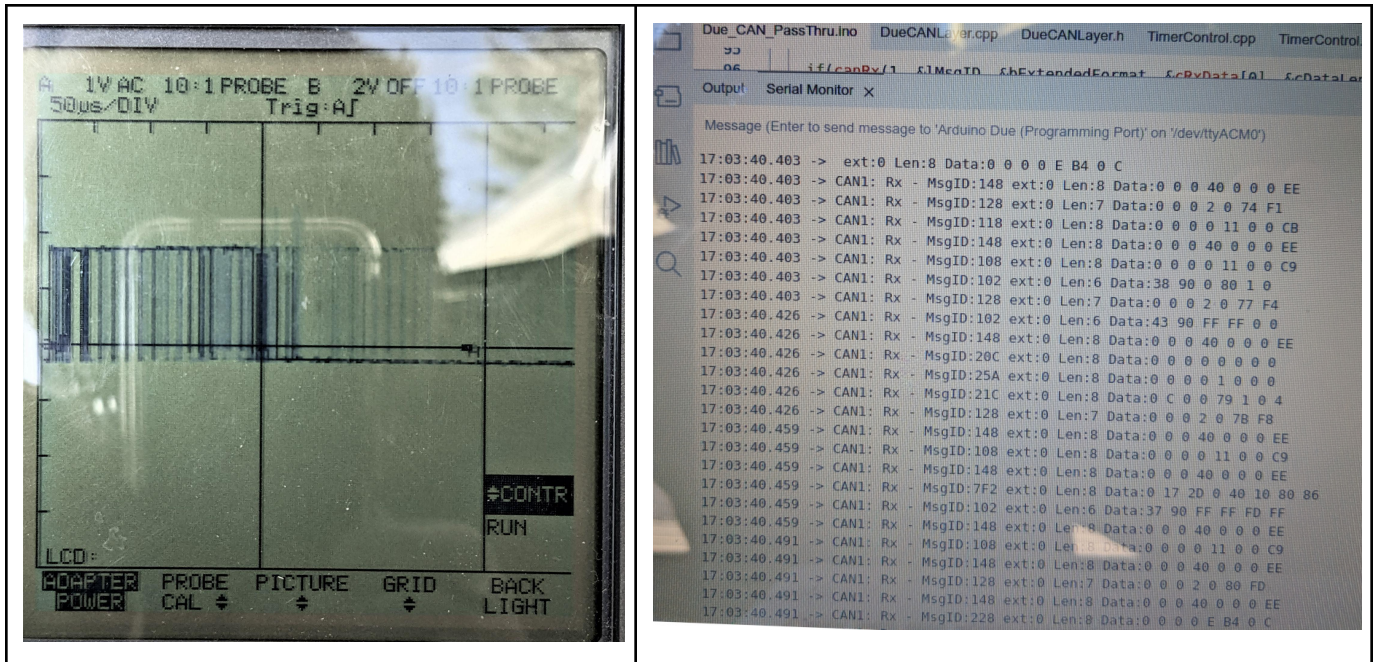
A 1V AC 10:1 PROBE B 2V OFF 10:1 PROBE
50µs/DIV Trig:A∫

≑CONTR
RUN

LCD:

ADAPTER POWER
PROBE CAL ≑
PICTURE ≑
GRID ≑
BACK LIGHT

Due_CAN_PassThru.ino DueCANLayer.cpp DueCANLayer.h TimerControl.cpp TimerControl.

95
96 if(canRx(1, &lMsgID, &bExtendedFormat, &cRxData[0], &cDataLen

Output Serial Monitor ×

Message (Enter to send message to 'Arduino Due (Programming Port)' on '/dev/ttyACM0')

17:03:40.403 -> ext:0 Len:8 Data:0 0 0 0 E B4 0 C
17:03:40.403 -> CAN1: Rx - MsgID:148 ext:0 Len:8 Data:0 0 0 40 0 0 0 EE
17:03:40.403 -> CAN1: Rx - MsgID:128 ext:0 Len:7 Data:0 0 0 2 0 74 F1
17:03:40.403 -> CAN1: Rx - MsgID:118 ext:0 Len:8 Data:0 0 0 0 11 0 0 CB
17:03:40.403 -> CAN1: Rx - MsgID:148 ext:0 Len:8 Data:0 0 0 40 0 0 0 EE
17:03:40.403 -> CAN1: Rx - MsgID:108 ext:0 Len:8 Data:0 0 0 0 11 0 0 C9
17:03:40.403 -> CAN1: Rx - MsgID:102 ext:0 Len:6 Data:38 90 0 80 1 0
17:03:40.403 -> CAN1: Rx - MsgID:128 ext:0 Len:7 Data:0 0 0 2 0 77 F4
17:03:40.426 -> CAN1: Rx - MsgID:102 ext:0 Len:6 Data:43 90 FF FF 0 0
17:03:40.426 -> CAN1: Rx - MsgID:148 ext:0 Len:8 Data:0 0 0 40 0 0 0 EE
17:03:40.426 -> CAN1: Rx - MsgID:20C ext:0 Len:8 Data:0 0 0 0 0 0 0 0
17:03:40.426 -> CAN1: Rx - MsgID:25A ext:0 Len:8 Data:0 0 0 0 1 0 0 0
17:03:40.426 -> CAN1: Rx - MsgID:21C ext:0 Len:8 Data:0 C 0 0 79 1 0 4
17:03:40.426 -> CAN1: Rx - MsgID:128 ext:0 Len:7 Data:0 0 0 2 0 7B F8
17:03:40.459 -> CAN1: Rx - MsgID:148 ext:0 Len:8 Data:0 0 0 40 0 0 0 EE
17:03:40.459 -> CAN1: Rx - MsgID:108 ext:0 Len:8 Data:0 0 0 0 11 0 0 C9
17:03:40.459 -> CAN1: Rx - MsgID:148 ext:0 Len:8 Data:0 0 0 40 0 0 0 EE
17:03:40.459 -> CAN1: Rx - MsgID:7F2 ext:0 Len:8 Data:0 17 2D 0 40 10 80 86
17:03:40.459 -> CAN1: Rx - MsgID:102 ext:0 Len:6 Data:37 90 FF FF FD FF
17:03:40.459 -> CAN1: Rx - MsgID:148 ext:0 Len:8 Data:0 0 0 40 0 0 0 EE
17:03:40.491 -> CAN1: Rx - MsgID:108 ext:0 Len:8 Data:0 0 0 0 11 0 0 C9
17:03:40.491 -> CAN1: Rx - MsgID:148 ext:0 Len:8 Data:0 0 0 40 0 0 0 EE
17:03:40.491 -> CAN1: Rx - MsgID:128 ext:0 Len:7 Data:0 0 0 2 0 80 FD
17:03:40.491 -> CAN1: Rx - MsgID:148 ext:0 Len:8 Data:0 0 0 40 0 0 0 EE
17:03:40.491 -> CAN1: Rx - MsgID:228 ext:0 Len:8 Data:0 0 0 0 E B4 0 C